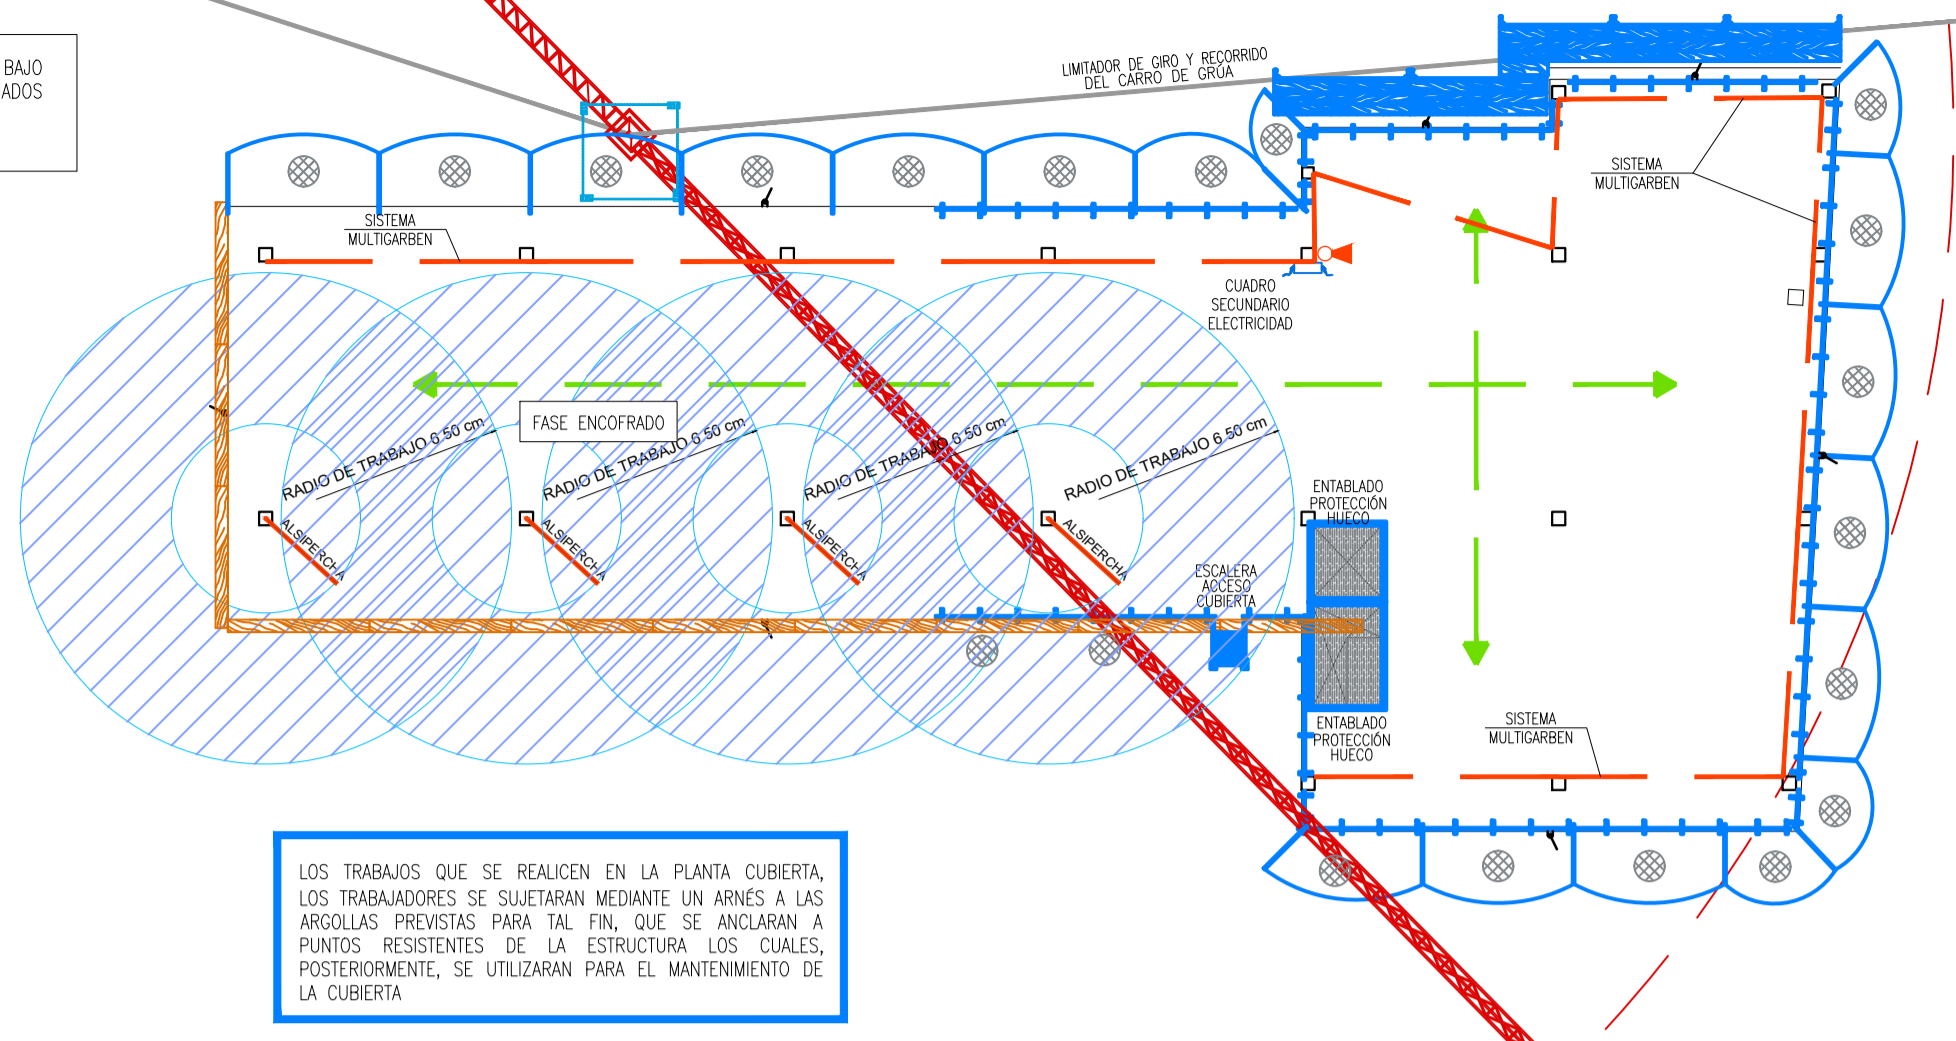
BAJO
ADOS

LIMITADOR DE GIRO Y RECORRIDO
DEL CARRO DE GRÚA

SISTEMA
MULTIGARBEN

SISTEMA
MULTIGARBEN

CUADRO
SECUNDARIO
ELECTRICIDAD

FASE ENCOFRADO

RADIO DE TRABAJO 6 50 cm
ALSIPERCHA

RADIO DE TRABAJO 6 50 cm
ALSIPERCHA

RADIO DE TRABAJO 6 50 cm
ALSIPERCHA

RADIO DE TRABAJO 6 50 cm
ALSIPERCHA

ENTABLADO
PROTECCIÓN
HUECO

ESCALERA
ACCESO
CUBIERTA

ENTABLADO
PROTECCIÓN
HUECO

SISTEMA
MULTIGARBEN

LOS TRABAJOS QUE SE REALICEN EN LA PLANTA CUBIERTA, LOS TRABAJADORES SE SUJETARAN MEDIANTE UN ARNÉS A LAS ARGOLLAS PREVISTAS PARA TAL FIN, QUE SE ANCLARAN A PUNTOS RESISTENTES DE LA ESTRUCTURA LOS CUALES, POSTERIORMENTE, SE UTILIZARAN PARA EL MANTENIMIENTO DE LA CUBIERTA